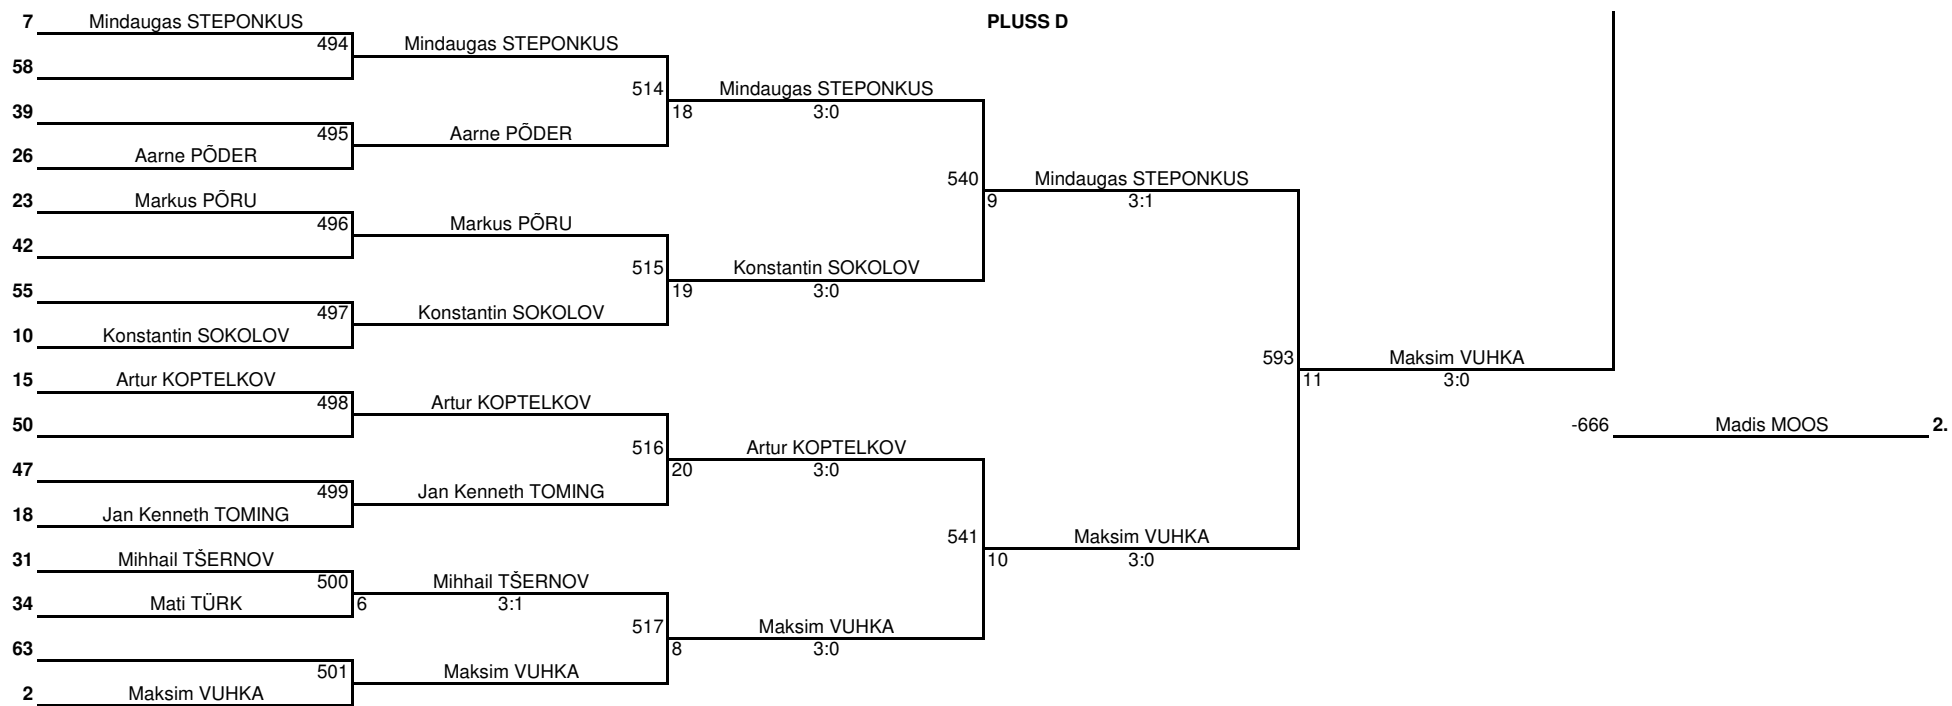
PLUSS D

7 Mindaugas STEPONKUS
494 Mindaugas STEPONKUS
58
39
495 Aarne PÕDER
26 Aarne PÕDER
514 Mindaugas STEPONKUS
18 3:0
23 Markus PÕRU
496 Markus PÕRU
42
55
497 Konstantin SOKOLOV
10 Konstantin SOKOLOV
515 Konstantin SOKOLOV
19 3:0
540 Mindaugas STEPONKUS
9 3:1
15 Artur KOPTELKOV
498 Artur KOPTELKOV
50
47
499 Jan Kenneth TOMING
18 Jan Kenneth TOMING
516 Artur KOPTELKOV
20 3:0
31 Mihhail TŠERNOV
500 Mihhail TŠERNOV
34 Mati TÜRK
6 3:1
63
501 Maksim VUHKA
2 Maksim VUHKA
517 Maksim VUHKA
8 3:0
541 Maksim VUHKA
10 3:0
593 Maksim VUHKA
11 3:0
-666 Madis MOOS 2.